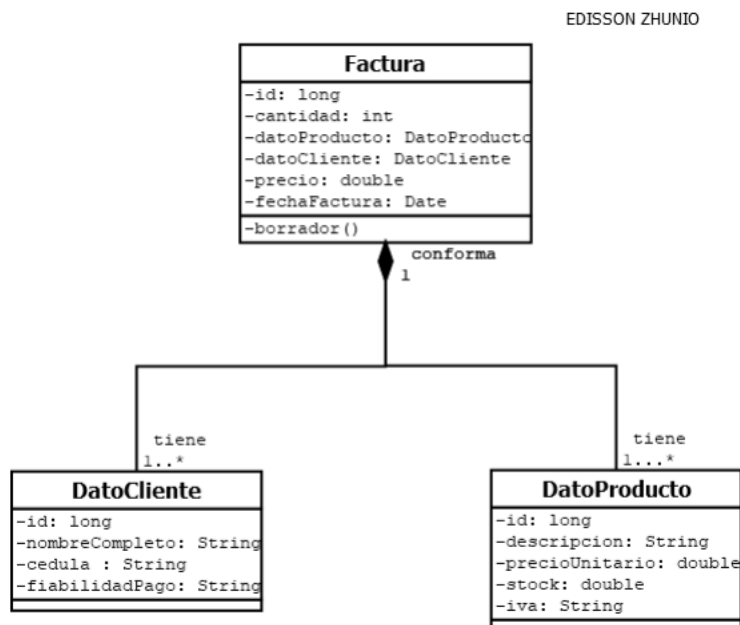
EDISSON ZHUNIO

Factura

-id: long
-cantidad: int
-datoProducto: DatoProducto
-datoCliente: DatoCliente
-precio: double
-fechaFactura: Date

-borrador()

conforma
1

tiene
1..*

tiene
1...*

DatoCliente

-id: long
-nombreCompleto: String
-cedula : String
-fiabilidadPago: String

DatoProducto

-id: long
-descripcion: String
-precioUnitario: double
-stock: double
-iva: String